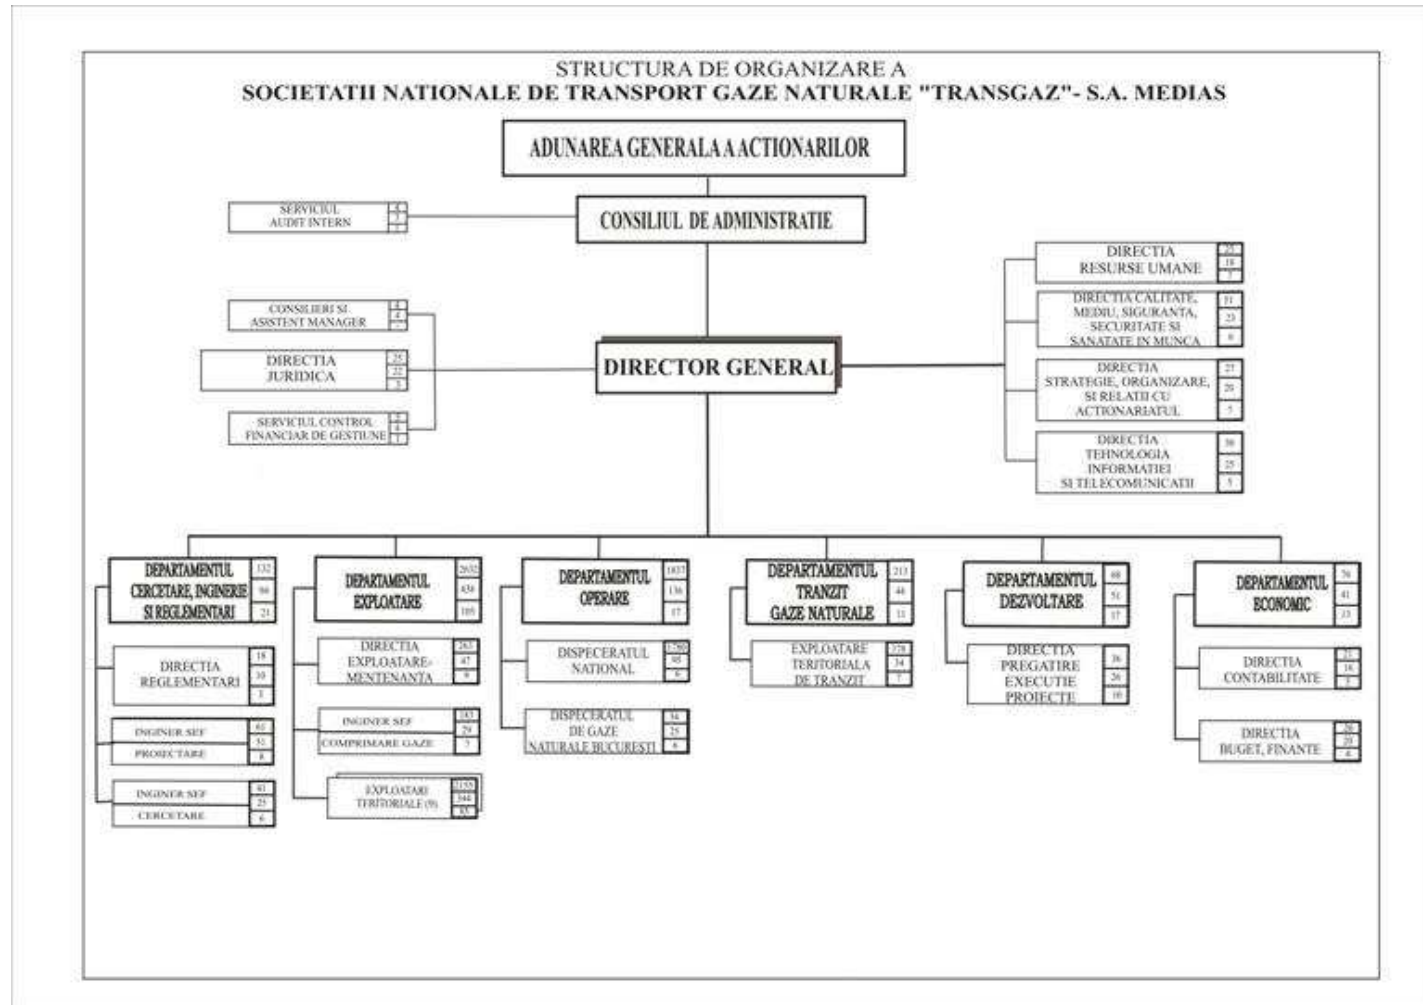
STRUCTURA DE ORGANIZARE A
SOCIETATII NATIONALE DE TRANSPORT GAZE NATURALE "TRANSGAZ"- S.A. MEDIAS

ADUNAREA GENERALA A ACTIONARILOR

SERVICIUL AUDIT INTERN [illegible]

CONSILIUL DE ADMINISTRATIE

CONSILIERI SI ASISTENT MANAGER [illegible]

DIRECTIA JURIDICA 25 22 3

SERVICIUL CONTROL FINANCIAR DE GESTIUNE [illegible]

DIRECTOR GENERAL

DIRECTIA RESURSE UMANE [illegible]

DIRECTIA CALITATE, MEDIU, SIGURANTA, SECURITATE SI SANATATE IN MUNCA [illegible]

DIRECTIA STRATEGIE, ORGANIZARE, SI RELATII CU ACTIONARIATUL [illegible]

DIRECTIA TEHNOLOGIA INFORMATIEI SI TELECOMUNICATII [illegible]

DEPARTAMENTUL CERCETARE, INGINERIE SI REGLEMENTARI 132 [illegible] 21

DIRECTIA REGLEMENTARI 18 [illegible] 3

INGINER SEF PROIECTARE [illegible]

INGINER SEF CERCETARE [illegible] 25 6

DEPARTAMENTUL EXPLOATARE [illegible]

DIRECTIA EXPLOATARE-MENTENANTA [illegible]

INGINER SEF COMPRIMARE GAZE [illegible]

EXPLOATARI TERITORIALE (9) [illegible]

DEPARTAMENTUL OPERARE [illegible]

DISPECERATUL NATIONAL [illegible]

DISPECERATUL DE GAZE NATURALE BUCURESTI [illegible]

DEPARTAMENTUL TRANZIT GAZE NATURALE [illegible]

EXPLOATARE TERITORIALA DE TRANZIT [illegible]

DEPARTAMENTUL DEZVOLTARE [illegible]

DIRECTIA PREGATIRE EXECUTIE PROIECTE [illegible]

DEPARTAMENTUL ECONOMIC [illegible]

DIRECTIA CONTABILITATE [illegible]

DIRECTIA BUGET, FINANTE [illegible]